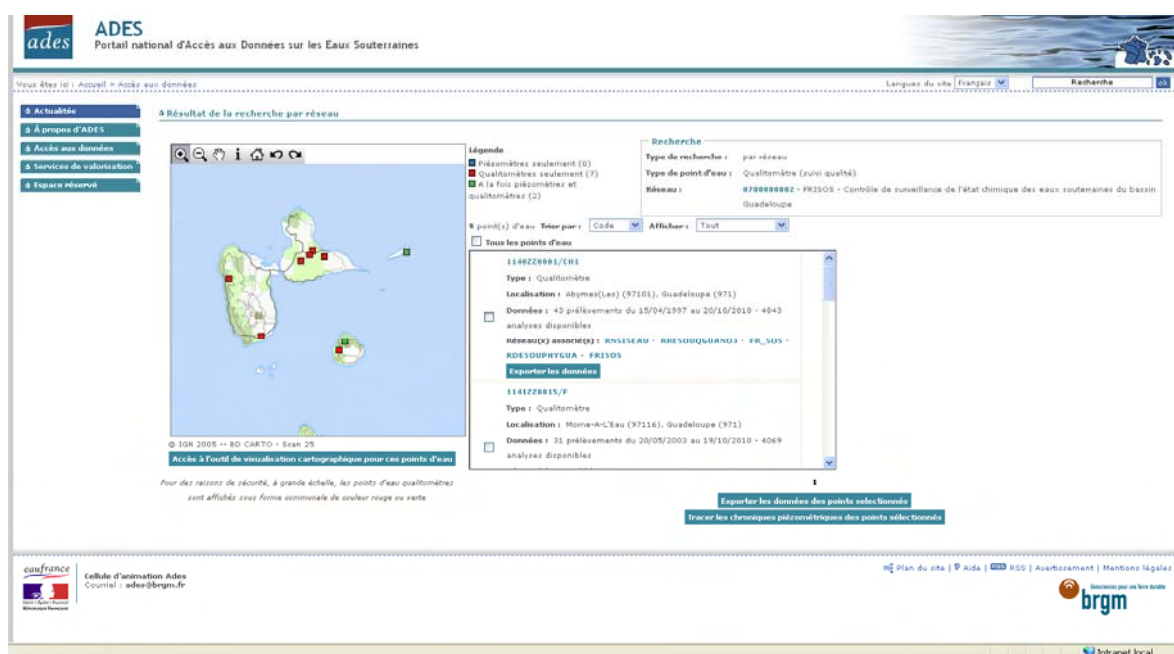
ades

ADES
Portail national d'Accès aux Données sur les Eaux Souterraines

Vous êtes ici : Accueil > Accès aux données

Langues du site Français

Recherche ok

Actualités
À propos d'ADES
Accès aux données
Services de valorisation
Espace réservé

Résultat de la recherche par réseau

Légende
Piézomètres seulement (0)
Qualitomètres seulement (7)
A la fois piézomètres et qualitomètres (2)

Recherche
Type de recherche : par réseau
Type de point d'eau : Qualitomètre (suivi qualité)
Réseau : 0700000002 - FRISOS - Contrôle de surveillance de l'état chimique des eaux souterraines du bassin Guadeloupe

9 point(s) d'eau Trier par : Code Afficher : Tout

Tous les points d'eau

1140ZZ0001/CH1
Type : Qualitomètre
Localisation : Abymes(Les) (97101), Guadeloupe (971)
Données : 43 prélèvements du 15/04/1997 au 20/10/2010 - 4043 analyses disponibles
Réseau(x) associé(s) : RNSISEAU - RRESOUQGUAN03 - FR_SOS - RDESOUPHYGUA - FRISOS
Exporter les données

1141ZZ0015/F
Type : Qualitomètre
Localisation : Morne-A-L'Eau (97116), Guadeloupe (971)
Données : 31 prélèvements du 20/05/2003 au 19/10/2010 - 4069 analyses disponibles

1

© IGN 2005 -- BD CARTO - Scan 25
Accès à l'outil de visualisation cartographique pour ces points d'eau

Pour des raisons de sécurité, à grande échelle, les points d'eau qualitomètres sont affichés sous forme communale de couleur rouge ou verte

Exporter les données des points sélectionnés
Tracer les chroniques piézométriques des points sélectionnés

eaufrance
Cellule d'animation Ades
Courriel : ades@brgm.fr

Plan du site | Aide | RSS | Avertissement | Mentions légales

brgm

Intranet local